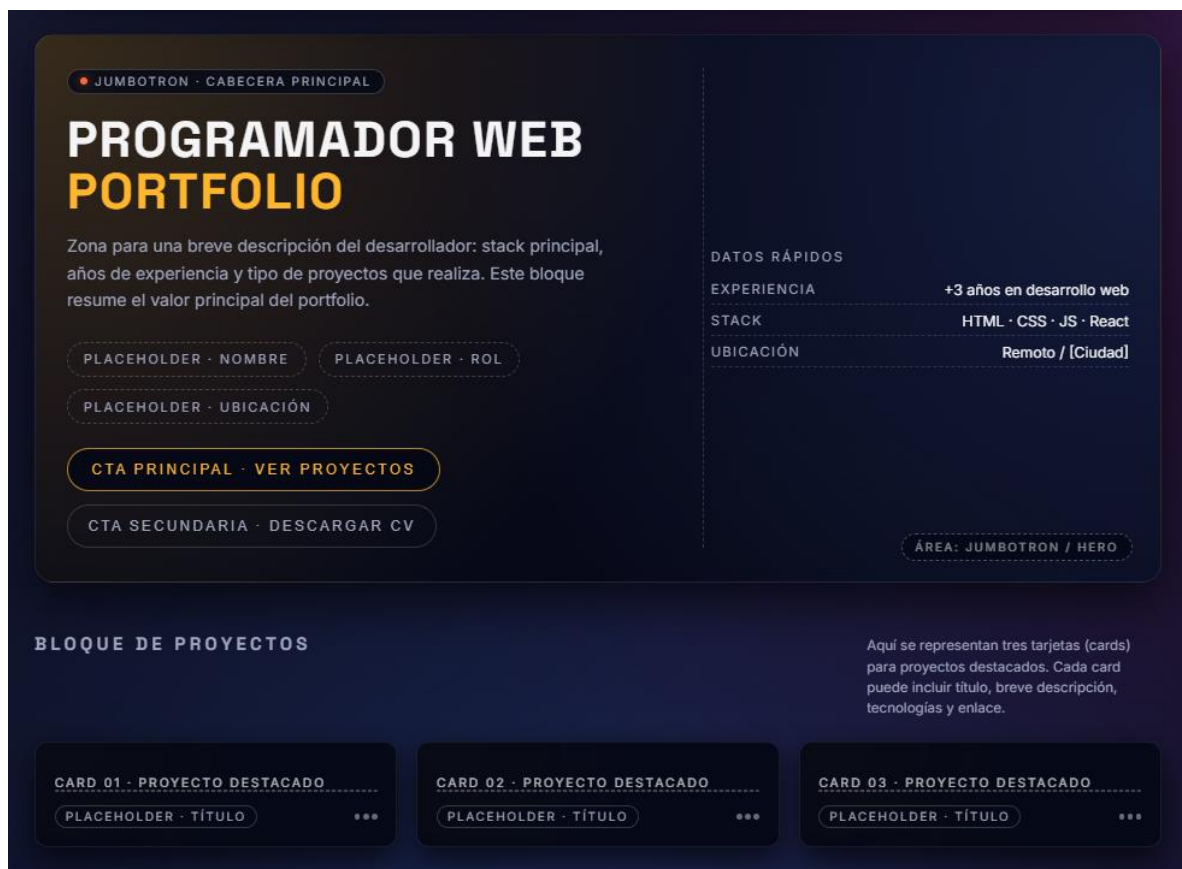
JUMBOTRON · CABECERA PRINCIPAL

PROGRAMADOR WEB
PORTFOLIO

Zona para una breve descripción del desarrollador: stack principal, años de experiencia y tipo de proyectos que realiza. Este bloque resume el valor principal del portfolio.

PLACEHOLDER · NOMBRE
PLACEHOLDER · ROL
PLACEHOLDER · UBICACIÓN

CTA PRINCIPAL · VER PROYECTOS
CTA SECUNDARIA · DESCARGAR CV

DATOS RÁPIDOS

| EXPERIENCIA | +3 años en desarrollo web |
|---|---|
| STACK | HTML · CSS · JS · React |
| UBICACIÓN | Remoto / [Ciudad] |

ÁREA: JUMBOTRON / HERO

BLOQUE DE PROYECTOS

Aquí se representan tres tarjetas (cards) para proyectos destacados. Cada card puede incluir título, breve descripción, tecnologías y enlace.

CARD 01 · PROYECTO DESTACADO
PLACEHOLDER · TÍTULO
•••

CARD 02 · PROYECTO DESTACADO
PLACEHOLDER · TÍTULO
•••

CARD 03 · PROYECTO DESTACADO
PLACEHOLDER · TÍTULO
•••